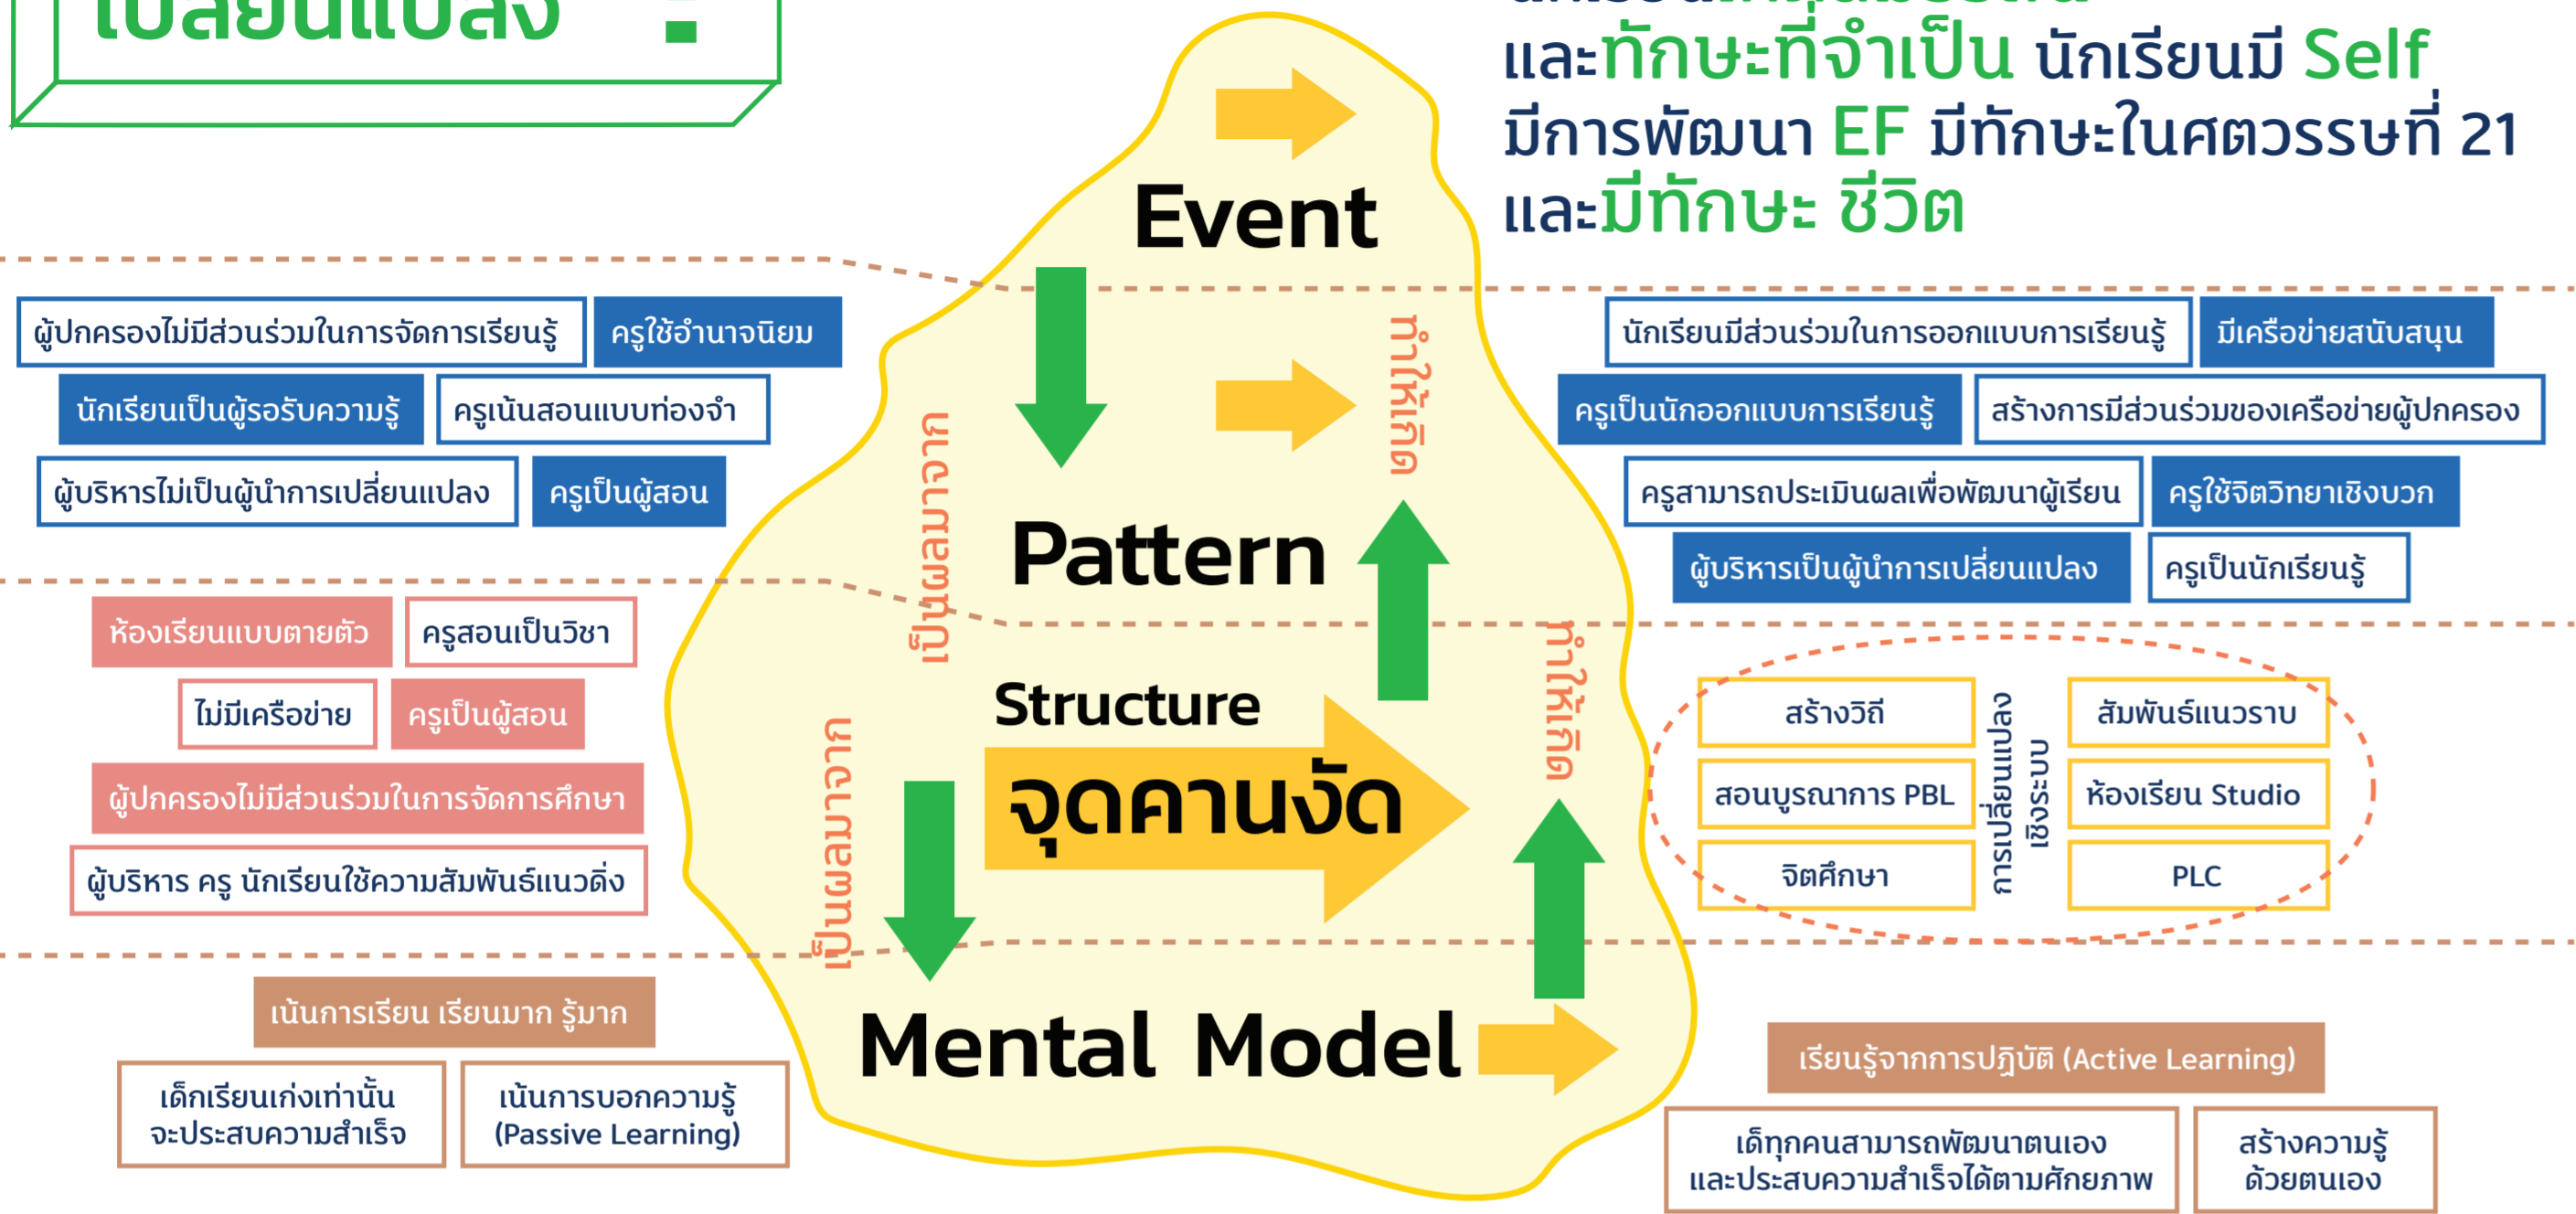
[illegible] ?

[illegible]
และทักษะที่จำเป็น นักเรียนมี Self
มีการพัฒนา EF มีทักษะในศตวรรษที่ 21
และมีทักษะ ชีวิต

Event

Pattern

Structure

จุดคานงัด

Mental Model

เป็นผลมาจาก

เป็นผลมาจาก

ทำให้เกิด

ทำให้เกิด

ผู้ปกครองไม่มีส่วนร่วมในการจัดการเรียนรู้

ครูใช้อำนาจนิยม

นักเรียนเป็นผู้รอรับความรู้

ครูเน้นสอนแบบท่องจำ

ผู้บริหารไม่เป็นผู้นำการเปลี่ยนแปลง

ครูเป็นผู้สอน

ห้องเรียนแบบตายตัว

ครูสอนเป็นวิชา

ไม่มีเครือข่าย

ครูเป็นผู้สอน

ผู้ปกครองไม่มีส่วนร่วมในการจัดการศึกษา

ผู้บริหาร ครู นักเรียนใช้ความสัมพันธ์แนวดิ่ง

เน้นการเรียน เรียนมาก รู้มาก

เด็กเรียนเก่งเท่านั้น จะประสบความสำเร็จ

เน้นการบอกความรู้ (Passive Learning)

นักเรียนมีส่วนร่วมในการออกแบบการเรียนรู้

มีเครือข่ายสนับสนุน

ครูเป็นนักออกแบบการเรียนรู้

สร้างการมีส่วนร่วมของเครือข่ายผู้ปกครอง

ครูสามารถประเมินผลเพื่อพัฒนาผู้เรียน

ครูใช้จิตวิทยาเชิงบวก

ผู้บริหารเป็นผู้นำการเปลี่ยนแปลง

ครูเป็นนักเรียนรู้

สร้างวิถี

สอนบูรณาการ PBL

จิตศึกษา

การเปลี่ยนแปลง เชิงระบบ

สัมพันธ์แนวราบ

ห้องเรียน Studio

PLC

เรียนรู้จากการปฏิบัติ (Active Learning)

เด็กทุกคนสามารถพัฒนาตนเอง และประสบความสำเร็จได้ตามศักยภาพ

สร้างความรู้ ด้วยตนเอง